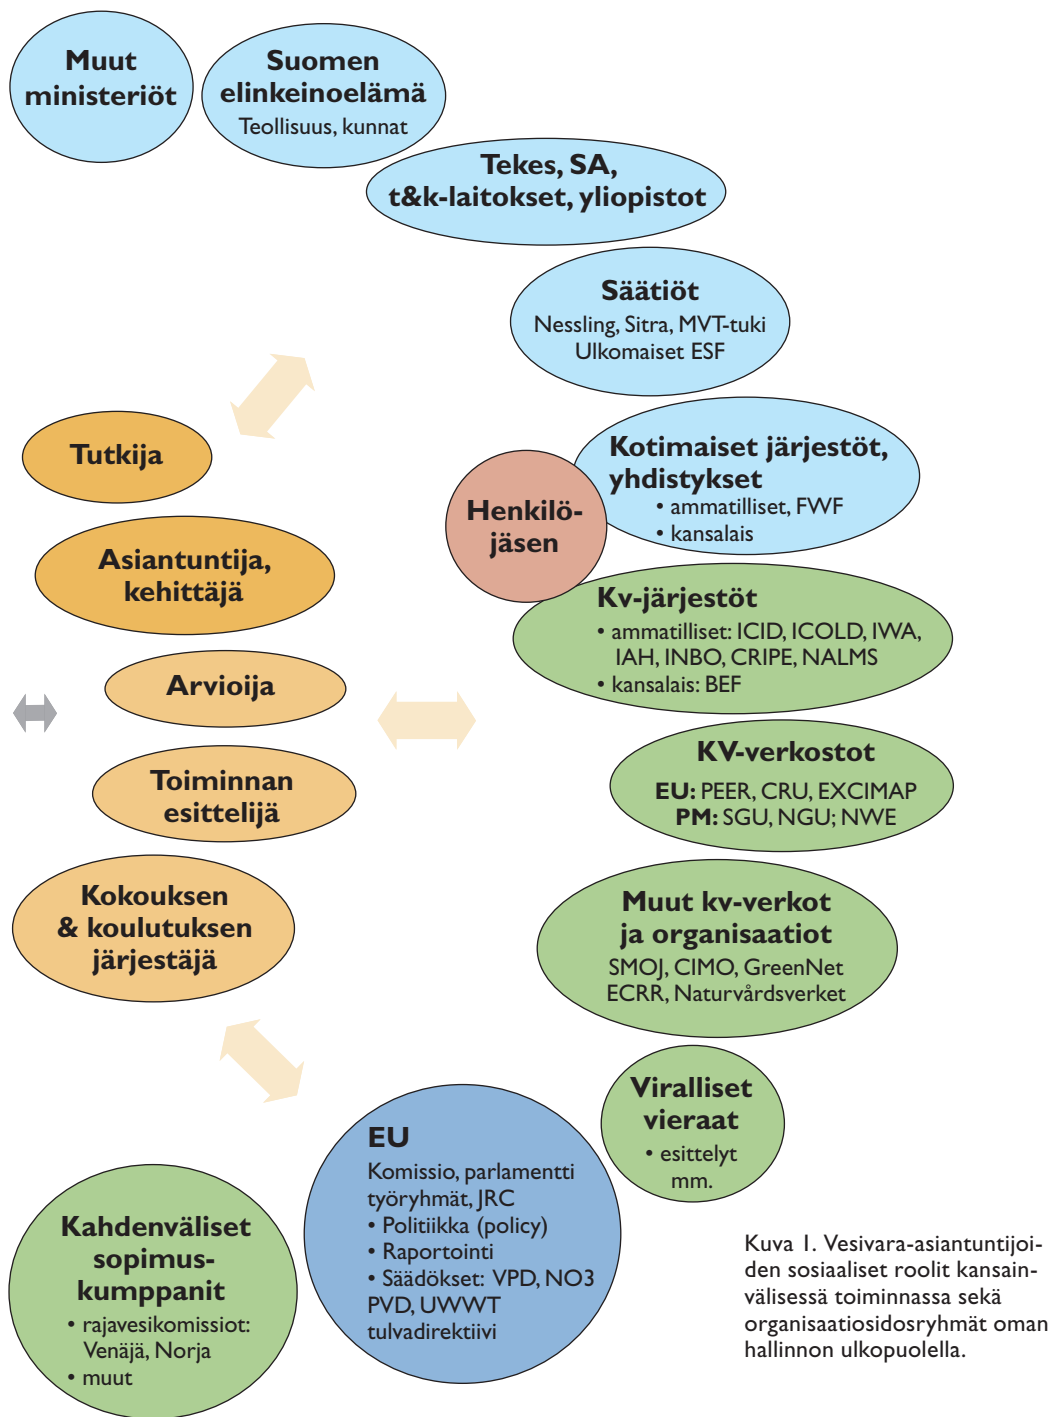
Muut ministeriöt

Suomen elinkeinoelämä
Teollisuus, kunnat

Tekes, SA, t&k-laitokset, yliopistot

Säätiöt
Nessling, Sitra, MVT-tuki
Ulkomaiset ESF

Tutkija

Kotimaiset järjestöt, yhdistykset
• ammatilliset, FWF
• kansalais

Henkilöjäsen

Asiantuntija, kehittäjä

Kv-järjestöt
• ammatilliset: ICID, ICOLD, IWA, IAH, INBO, CRIPE, NALMS
• kansalais: BEF

Arvioija

KV-verkostot
EU: PEER, CRU, EXCIMAP
PM: SGU, NGU; NWE

Toiminnan esittelijä

Kokouksen & koulutuksen järjestäjä

Muut kv-verkot ja organisaatiot
SMOJ, CIMO, GreenNet
ECRR, Naturvårdsverket

Viralliset vieraat
• esittelyt mm.

EU
Komissio, parlamentti työryhmät, JRC
• Politiikka (policy)
• Raportointi
• Säädökset: VPD, NO3 PVD, UWWT tulvadirektiivi

Kahdenväliset sopimuskumppanit
• rajavesikomissiot: Venäjä, Norja
• muut

Kuva 1. Vesivara-asiantuntijoiden sosiaaliset roolit kansainvälisessä toiminnassa sekä organisaatiosidosryhmät oman hallinnon ulkopuolella.